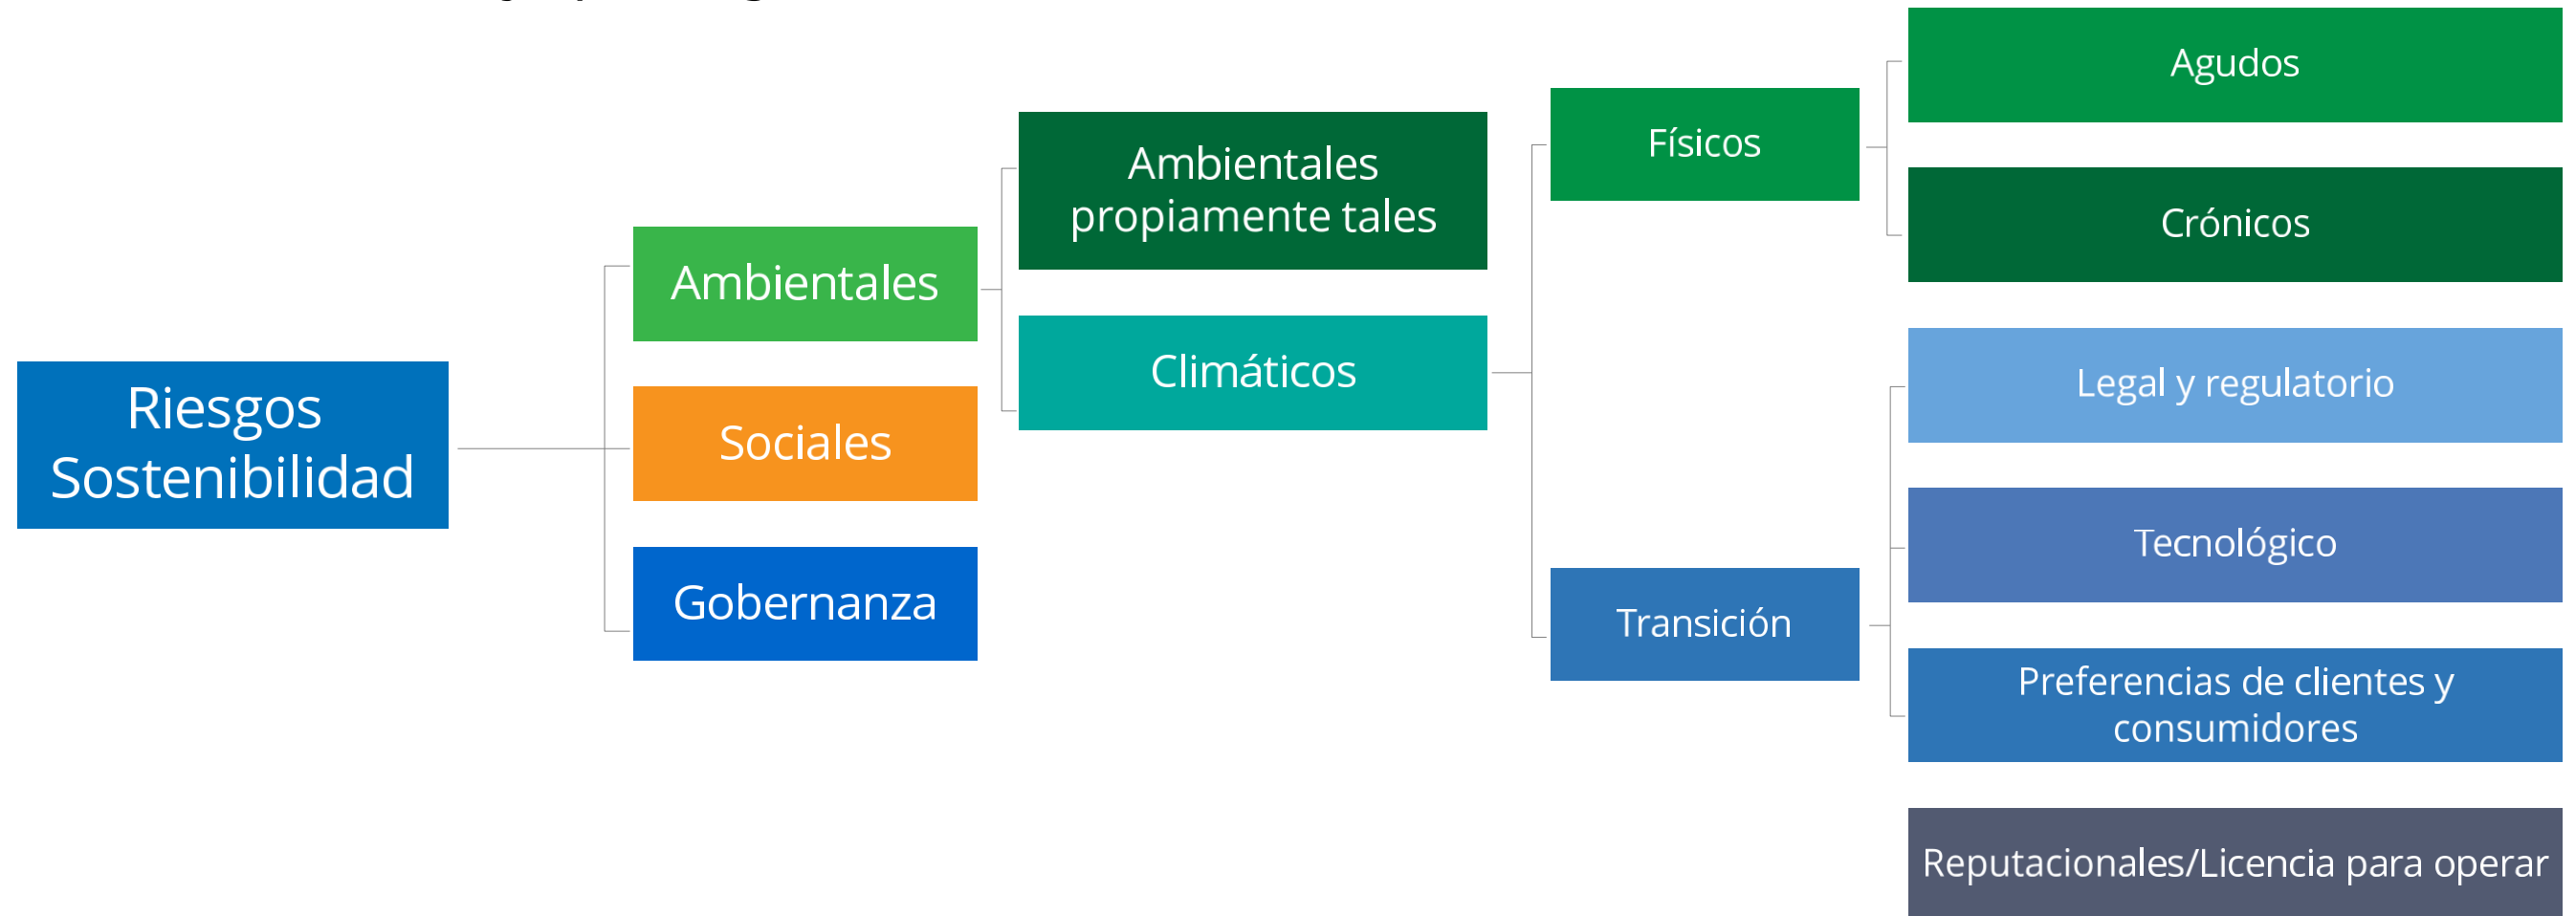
Riesgos Sostenibilidad

Ambientales

Sociales

Gobernanza

Ambientales propiamente tales

Climáticos

Físicos

Transición

Agudos

Crónicos

Legal y regulatorio

Tecnológico

Preferencias de clientes y consumidores

Reputacionales/Licencia para operar